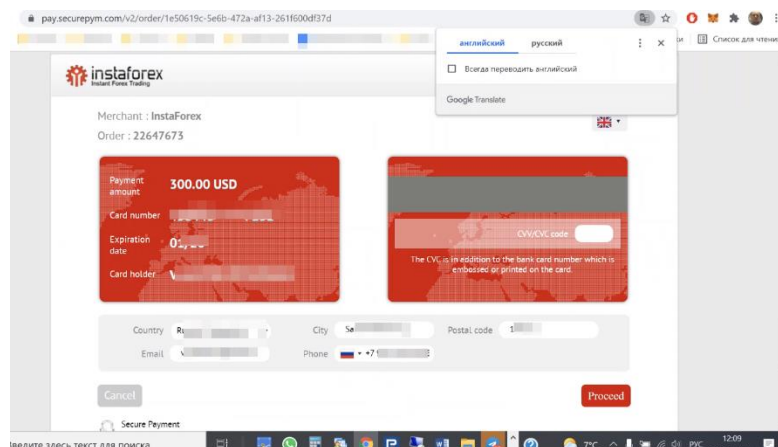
pay.securepym.com/v2/order/1e50619c-5e6b-472a-af13-261f600df37d

английский русский

Всегда переводить английский

Google Translate

Список для чтения

instaforex
Instant Forex Trading

Merchant : InstaForex
Order : 22647673

Payment amount 300.00 USD
Card number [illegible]
Expiration date 01/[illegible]
Card holder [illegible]

CVV/CVC code

The CVC is in addition to the bank card number which is embossed or printed on the card.

Country Ru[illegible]
City Sa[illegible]
Postal code 1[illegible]
Email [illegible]
Phone +7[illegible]

Cancel
Proceed

Secure Payment

Введите здесь текст для поиска

7°C РУС 12:09